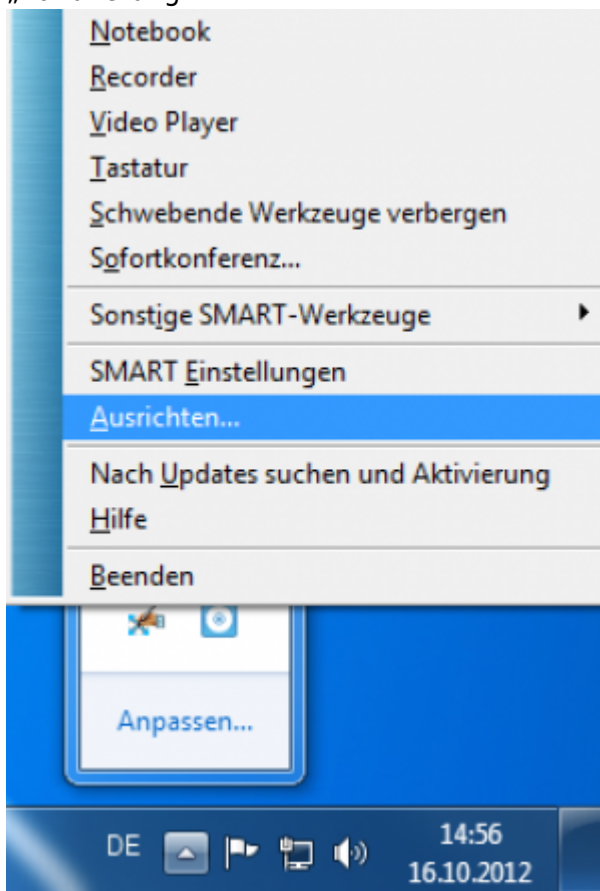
Notebook
Recorder
Video Player
Tastatur
Schwebende Werkzeuge verbergen
Sofortkonferenz...
Sonstige SMART-Werkzeuge
SMART Einstellungen
Ausrichten...
Nach Updates suchen und Aktivierung
Hilfe
Beenden
Anpassen...
DE
14:56
16.10.2012